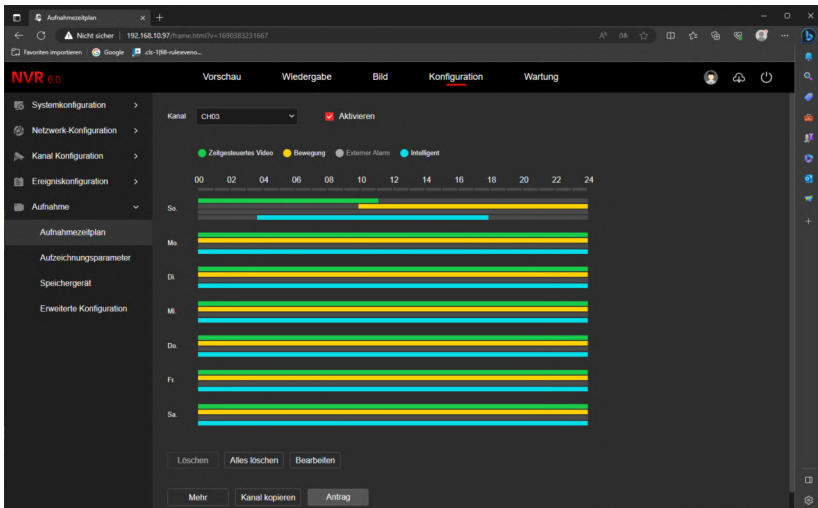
Aufnahmezeitplan
Nicht sicher | 192.168.10.97/frame.html?v=1690383231667
Favoriten importieren | Google | .cls-1{fill-rule:eveno...

NVR 6.0
Vorschau
Wiedergabe
Bild
Konfiguration
Wartung

Systemkonfiguration
Netzwerk-Konfiguration
Kanal Konfiguration
Ereigniskonfiguration
Aufnahme
Aufnahmezeitplan
Aufzeichnungsparameter
Speichergerät
Erweiterte Konfiguration

Kanal CH03
Aktivieren

Zeitgesteuertes Video
Bewegung
Externer Alarm
Intelligent

| 00 | 02 | 04 | 06 | 08 | 10 | 12 | 14 | 16 | 18 | 20 | 22 | 24 |
|---|---|---|---|---|---|---|---|---|---|---|---|---|

So.
Mo.
Di.
Mi.
Do.
Fr.
Sa.

Löschen
Alles löschen
Bearbeiten

Mehr
Kanal kopieren
Antrag